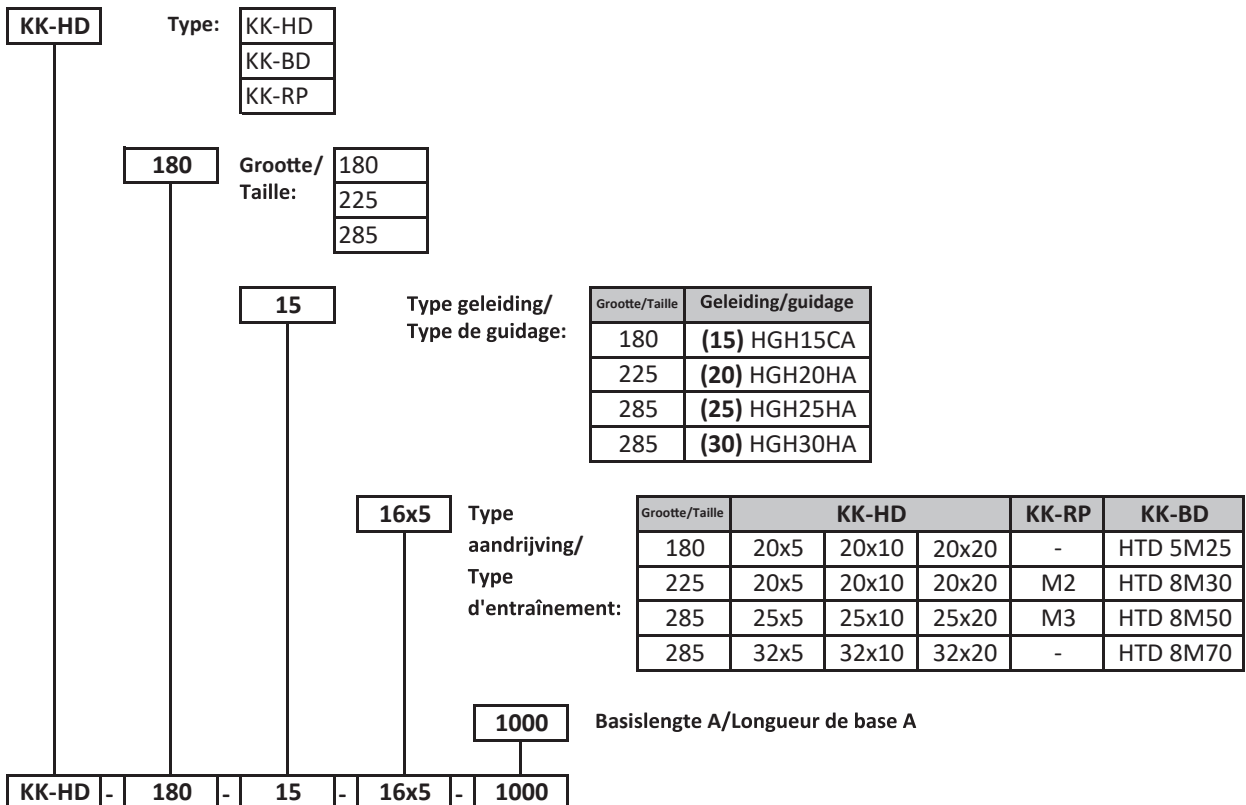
KK-HD

Type:
| KK-HD |
|---|
| KK-BD |
| KK-RP |

180

Grootte/ Taille:
| 180 |
|---|
| 225 |
| 285 |

15

Type geleiding/ Type de guidage:

| Grootte/Taille | Geleiding/guidage |
|---|---|
| 180 | **(15)** HGH15CA |
| 225 | **(20)** HGH20HA |
| 285 | **(25)** HGH25HA |
| 285 | **(30)** HGH30HA |

16x5

Type aandrijving/ Type d'entraînement:

| Grootte/Taille | KK-HD | | | KK-RP | KK-BD |
|---|---|---|---|---|---|
| 180 | 20x5 | 20x10 | 20x20 | - | HTD 5M25 |
| 225 | 20x5 | 20x10 | 20x20 | M2 | HTD 8M30 |
| 285 | 25x5 | 25x10 | 25x20 | M3 | HTD 8M50 |
| 285 | 32x5 | 32x10 | 32x20 | - | HTD 8M70 |

1000

Basislengte A/Longueur de base A

KK-HD - 180 - 15 - 16x5 - 1000